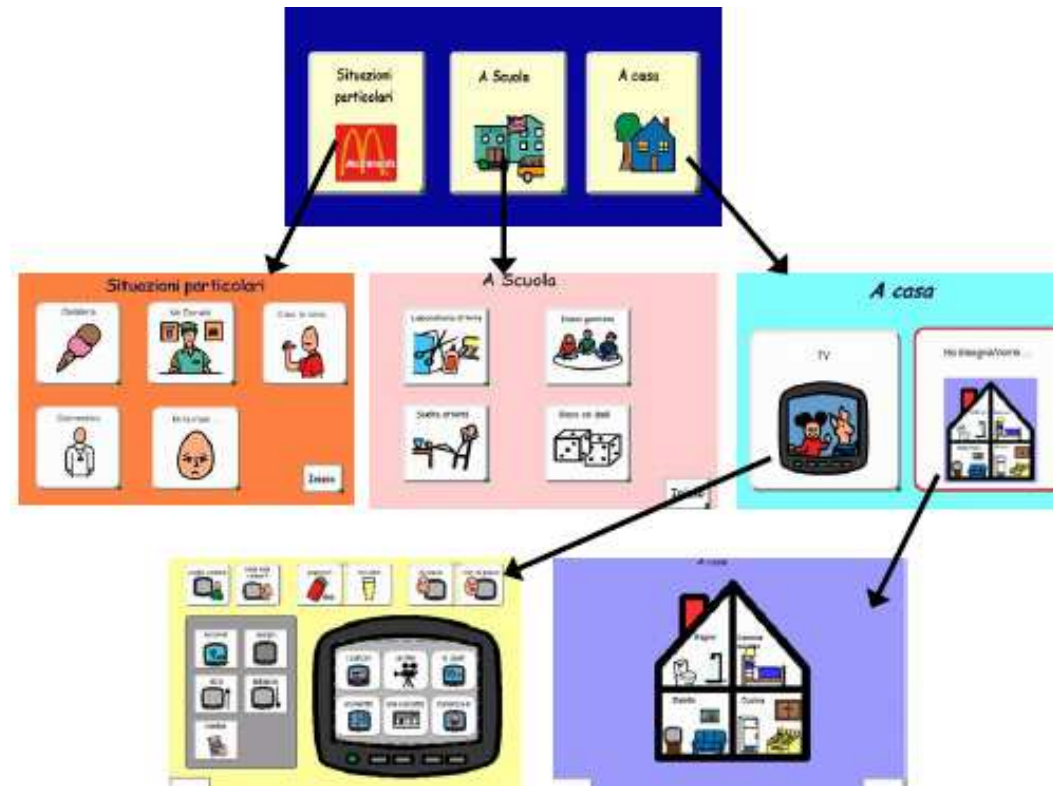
Situazioni particolari

A Scuola

A casa

Situazioni particolari

Gelato

Mc Donald

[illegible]

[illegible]

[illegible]

Inizio

A Scuola

Laboratorio d'arte

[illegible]

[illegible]

Gioco con dadi

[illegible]

A casa

TV

Ho bisogno/vorrei...

A casa

Bagno

Camera da letto

Salotto

Cucina